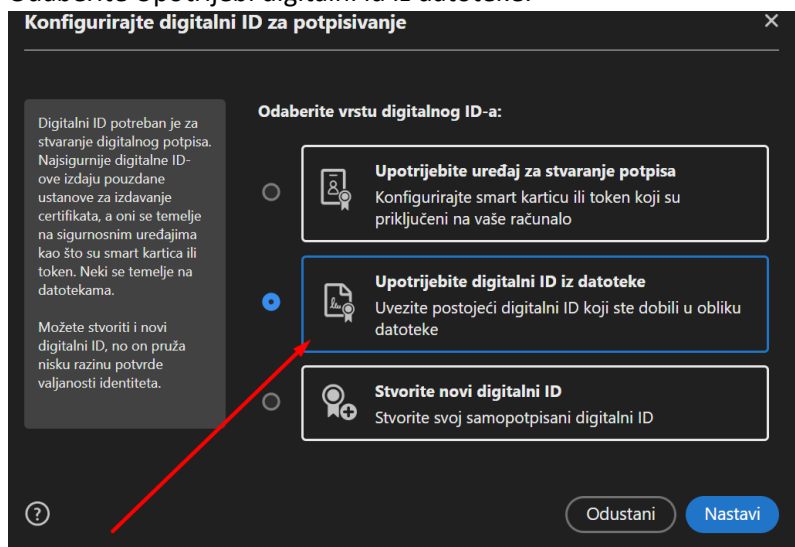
Konfigurirajte digitalni ID za potpisivanje

×

Digitalni ID potreban je za stvaranje digitalnog potpisa. Najsigurnije digitalne ID-ove izdaju pouzdane ustanove za izdavanje certifikata, a oni se temelje na sigurnosnim uređajima kao što su smart kartica ili token. Neki se temelje na datotekama.

Možete stvoriti i novi digitalni ID, no on pruža nisku razinu potvrde valjanosti identiteta.

Odaberite vrstu digitalnog ID-a:

Upotrijebite uređaj za stvaranje potpisa
Konfigurirajte smart karticu ili token koji su priključeni na vaše računalo

Upotrijebite digitalni ID iz datoteke
Uvezite postojeći digitalni ID koji ste dobili u obliku datoteke

Stvorite novi digitalni ID
Stvorite svoj samopotpisani digitalni ID

?

Odustani

Nastavi